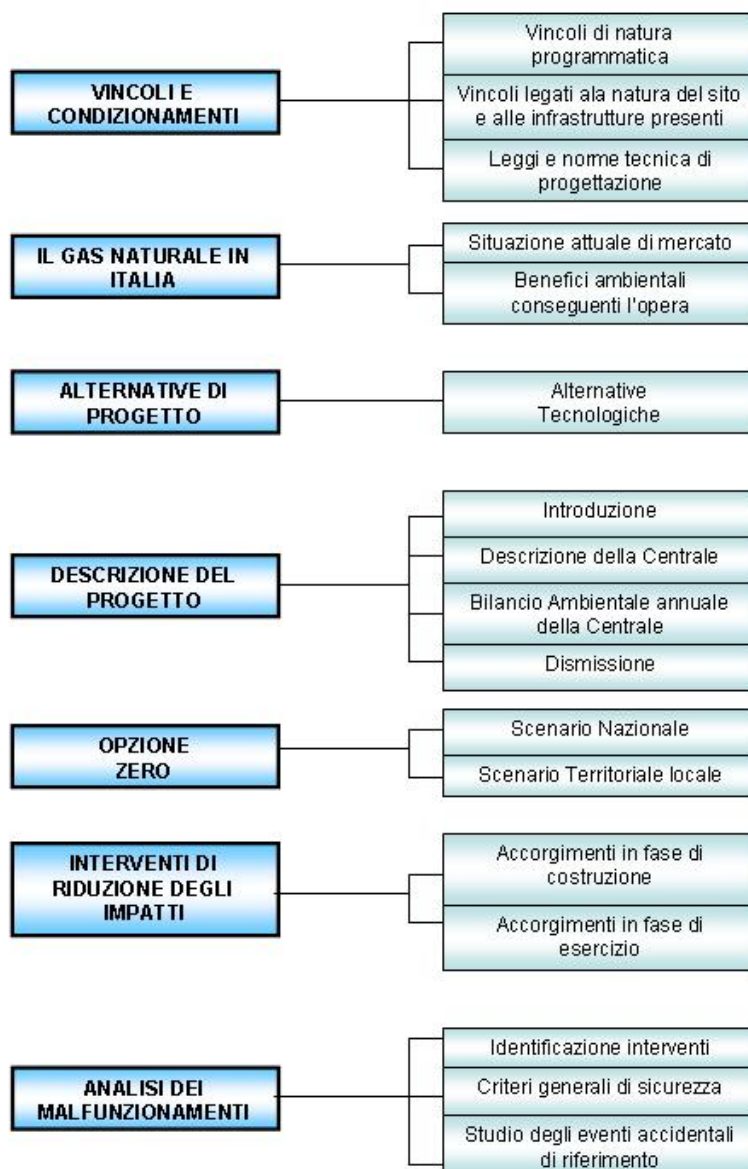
VINCOLI E CONDIZIONAMENTI

Vincoli di natura programmatica

Vincoli legati ala natura del sito e alle infrastrutture presenti

Leggi e norme tecnica di progettazione

IL GAS NATURALE IN ITALIA

Situazione attuale di mercato

Benefici ambientali conseguenti l'opera

ALTERNATIVE DI PROGETTO

Alternative Tecnologiche

DESCRIZIONE DEL PROGETTO

Introduzione

Descrizione della Centrale

Bilancio Ambientale annuale della Centrale

Dismissione

OPZIONE ZERO

Scenario Nazionale

Scenario Territoriale locale

INTERVENTI DI RIDUZIONE DEGLI IMPATTI

Accorgimenti in fase di costruzione

Accorgimenti in fase di esercizio

ANALISI DEI MALFUNZIONAMENTI

Identificazione interventi

Criteri generali di sicurezza

Studio degli eventi accidentali di riferimento